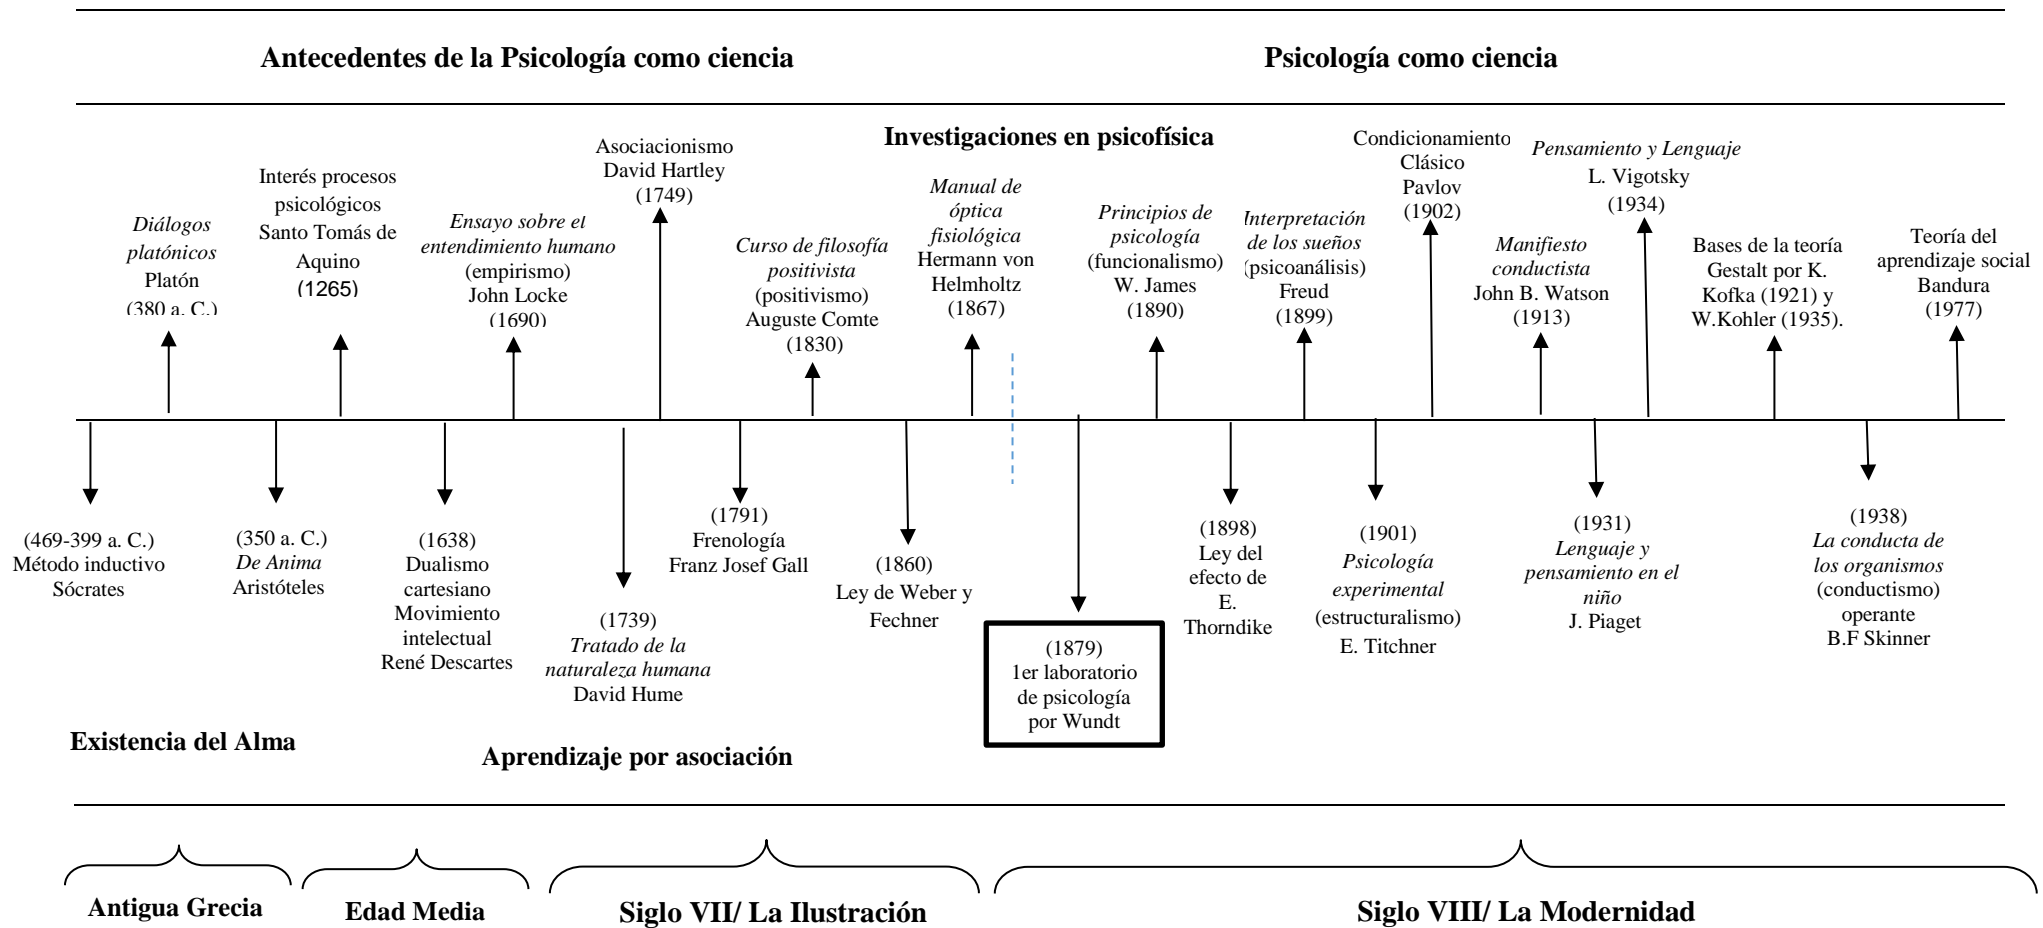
Antecedentes de la Psicología como ciencia

Psicología como ciencia

Investigaciones en psicofísica

Diálogos platónicos
Platón
(380 a. C.)

Interés procesos psicológicos
Santo Tomás de Aquino
(1265)

Ensayo sobre el entendimiento humano
(empirismo)
John Locke
(1690)

Asociacionismo
David Hartley
(1749)

Curso de filosofía positivista
(positivismo)
Auguste Comte
(1830)

Manual de óptica fisiológica
Hermann von Helmholtz
(1867)

Principios de psicología
(funcionalismo)
W. James
(1890)

Interpretación de los sueños
(psicoanálisis)
Freud
(1899)

Condicionamiento Clásico
Pavlov
(1902)

Manifiesto conductista
John B. Watson
(1913)

Pensamiento y Lenguaje
L. Vigotsky
(1934)

Bases de la teoría Gestalt por K. Kofka (1921) y W.Kohler (1935).

Teoría del aprendizaje social
Bandura
(1977)

(469-399 a. C.)
Método inductivo
Sócrates

(350 a. C.)
De Anima
Aristóteles

(1638)
Dualismo cartesiano
Movimiento intelectual
René Descartes

(1739)
Tratado de la naturaleza humana
David Hume

(1791)
Frenología
Franz Josef Gall

(1860)
Ley de Weber y Fechner

(1879)
1er laboratorio de psicología por Wundt

(1898)
Ley del efecto de E. Thorndike

(1901)
Psicología experimental
(estructuralismo)
E. Titchner

(1931)
Lenguaje y pensamiento en el niño
J. Piaget

(1938)
La conducta de los organismos
(conductismo) operante
B.F Skinner

Existencia del Alma

Aprendizaje por asociación

Antigua Grecia

Edad Media

Siglo VII/ La Ilustración

Siglo VIII/ La Modernidad